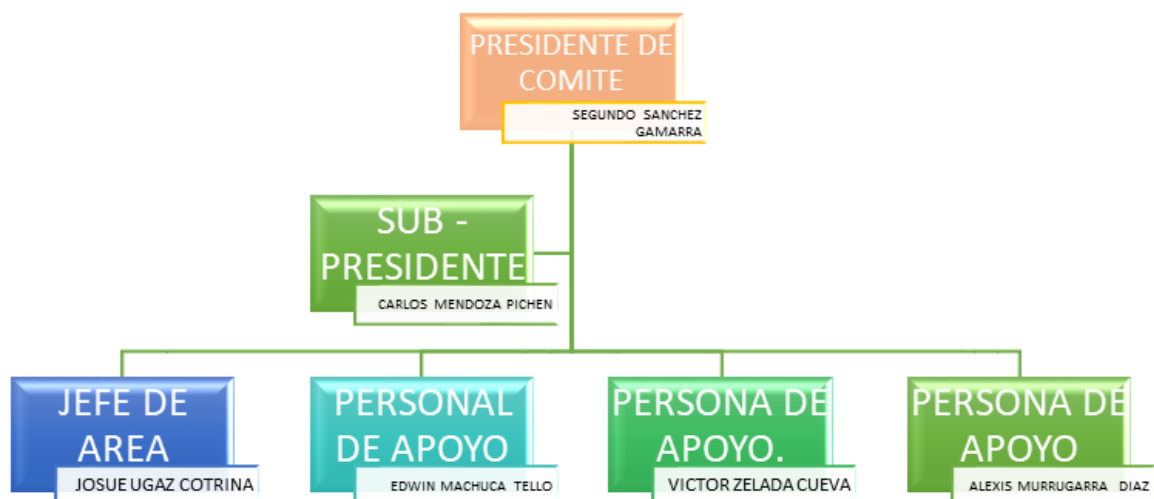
PRESIDENTE DE COMITE

SEGUNDO SANCHEZ GAMARRA

SUB - PRESIDENTE

CARLOS MENDOZA PICHEN

JEFE DE AREA

JOSUE UGAZ COTRINA

PERSONAL DE APOYO

EDWIN MACHUCA TELLO

PERSONA DE APOYO.

VICTOR ZELADA CUEVA

PERSONA DE APOYO

ALEXIS MURRUGARRA DIAZ